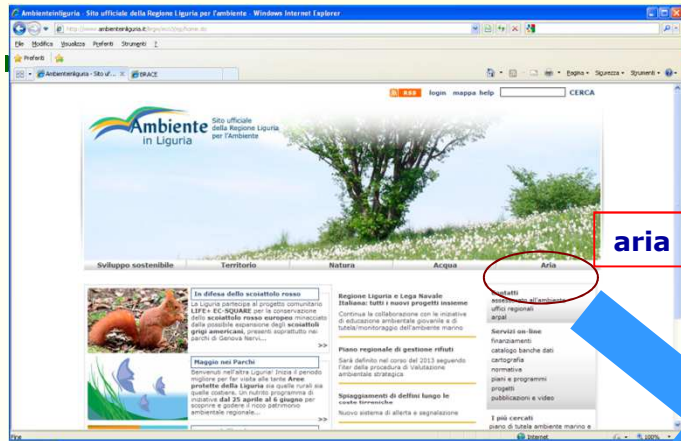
Ambienteinliguria - Sito ufficiale della Regione Liguria per l'ambiente - Windows Internet Explorer

http://www.ambienteinliguria.it/lirgw/eco3/ep/home.do

File Modifica Visualizza Preferiti Strumenti ?

Preferiti

Ambienteinliguria - Sito uf... BRACE

Pagina Sicurezza Strumenti

RSS login mappa help CERCA

Ambiente in Liguria

Sito ufficiale della Regione Liguria per l'ambiente

aria

Sviluppo sostenibile Territorio Natura Acqua Aria

In difesa dello scoiattolo rosso
La Liguria partecipa al progetto comunitario LIFE+ EC-SQUARE per la conservazione dello scoiattolo rosso europeo minacciato dalla possibile espansione degli scoiattoli grigi americani, presenti soprattutto nei parchi di Genova Nervi....
>>

Maggio nei Parchi
Benvenuti nell'altra Liguria! Inizia il periodo migliore per far visita alle tante Aree protette della Liguria sia quelle rurali sia quelle costiere. Un nutrito programma di iniziative dal 25 aprile al 6 giugno per scoprire e godere il ricco patrimonio ambientale regionale...
>>

Regione Liguria e Lega Navale Italiana: tutti i nuovi progetti insieme
Continua la collaborazione con le iniziative di educazione ambientale giovanile e di tutela/monitoraggio dell'ambiente marino

Piano regionale di gestione rifiuti
Sarà definito nel corso del 2013 seguendo l'iter della procedura di Valutazione ambientale strategica

Spiaggiamenti di delfini lungo le coste tirreniche
Nuovo sistema di allerta e segnalazione

Contatti
assessorato all'ambiente
uffici regionali
arpal

Servizi on-line
finanziamenti
catalogo banche dati
cartografia
normativa
piani e programmi
progetti
pubblicazioni e video

I più cercati
piano di tutela ambiente marino e

Fine Internet 100%